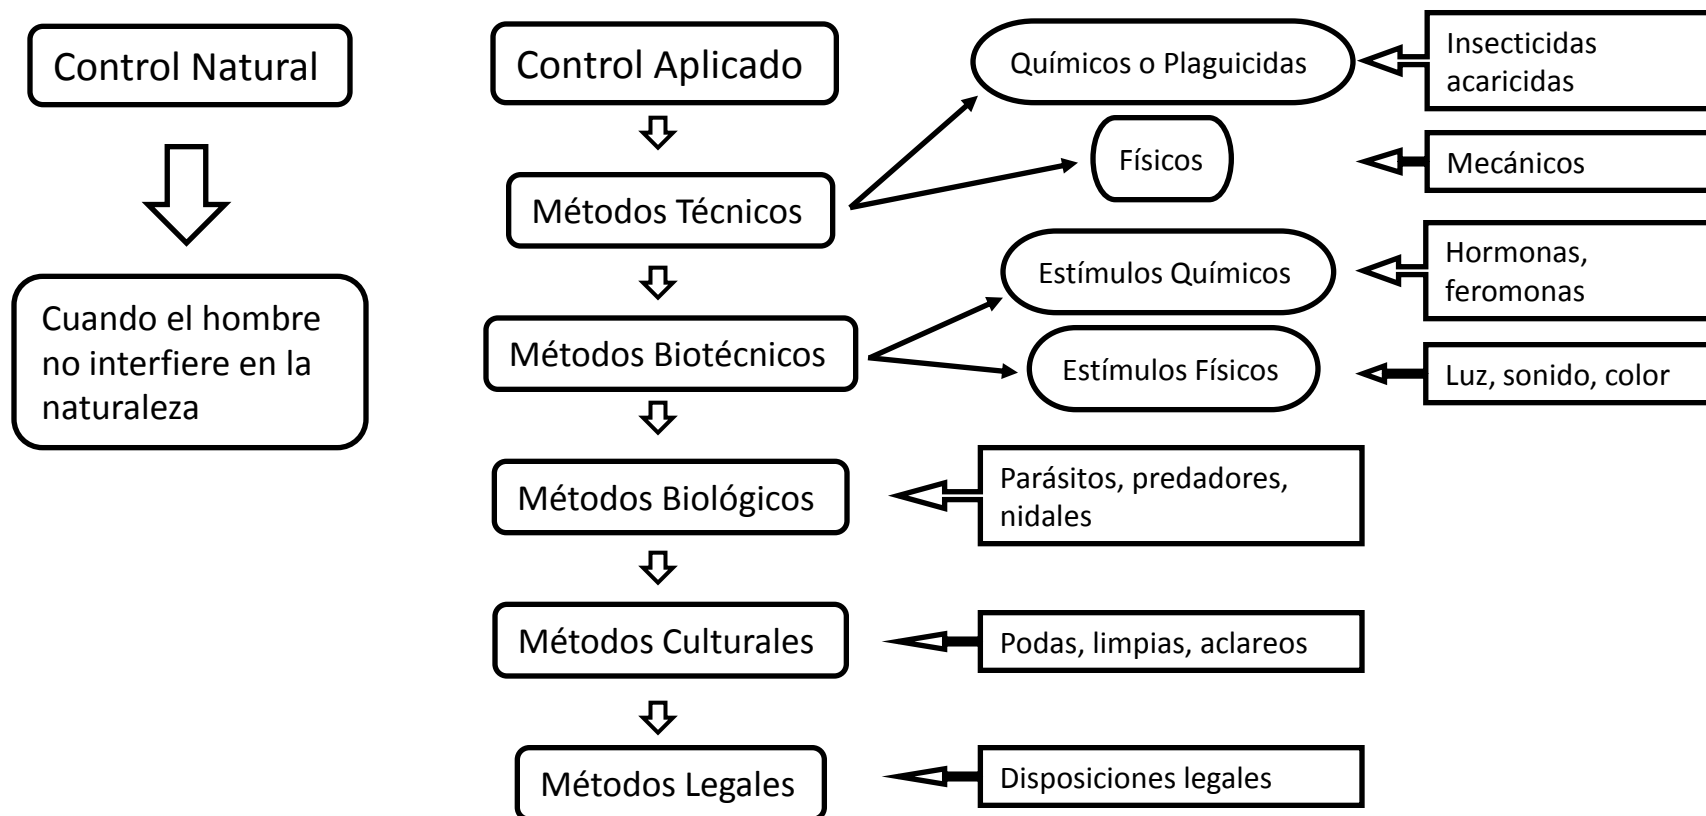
Control Natural

Cuando el hombre no interfiere en la naturaleza

Control Aplicado

Métodos Técnicos

Químicos o Plaguicidas

Insecticidas acaricidas

Físicos

Mecánicos

Métodos Biotécnicos

Estímulos Químicos

Hormonas, feromonas

Estímulos Físicos

Luz, sonido, color

Métodos Biológicos

Parásitos, predadores, nidales

Métodos Culturales

Podas, limpias, aclareos

Métodos Legales

Disposiciones legales